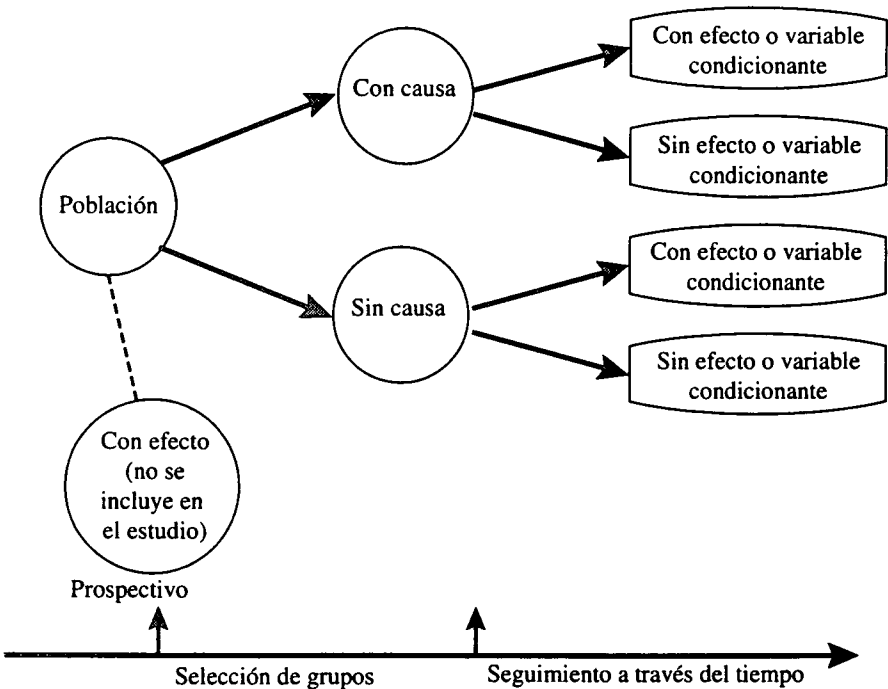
Población

Con causa

Sin causa

Con efecto o variable condicionante

Sin efecto o variable condicionante

Con efecto o variable condicionante

Sin efecto o variable condicionante

Con efecto (no se incluye en el estudio)

Prospectivo

Selección de grupos

Seguimiento a través del tiempo